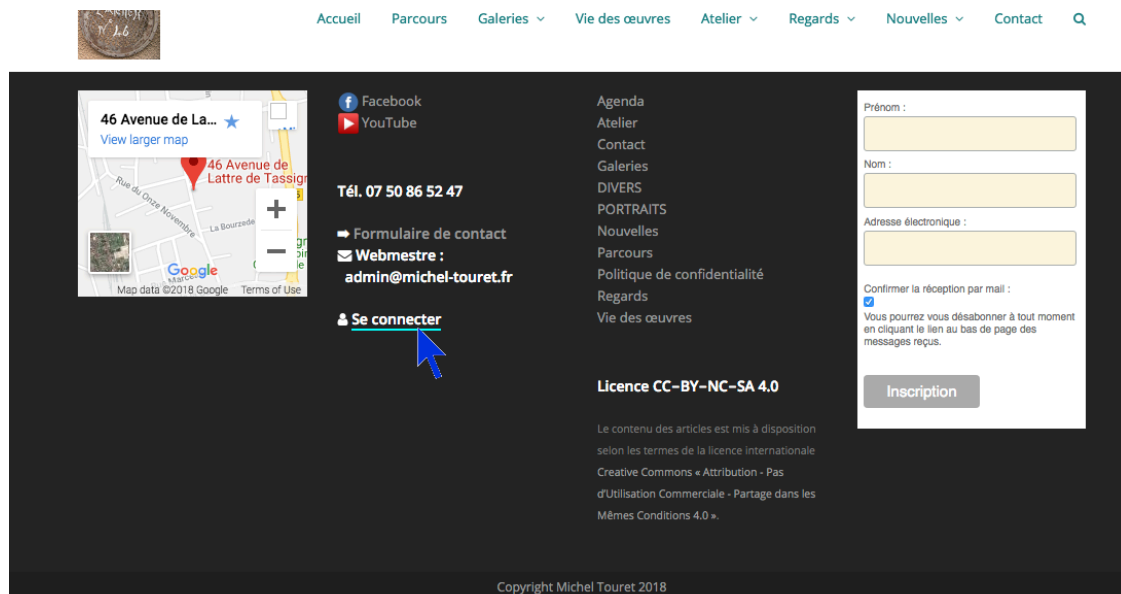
Accueil Parcours Galeries Vie des œuvres Atelier Regards Nouvelles Contact

46 Avenue de La...
View larger map
46 Avenue de Lattre de Tassig
Rue du Onze Novembre
La Bourzede
Google
Map data ©2018 Google Terms of Use

Facebook
YouTube

Tél. 07 50 86 52 47

Formulaire de contact
Webmestre : admin@michel-touret.fr

Se connecter

Agenda
Atelier
Contact
Galeries
DIVERS
PORTRAITS
Nouvelles
Parcours
Politique de confidentialité
Regards
Vie des œuvres

Licence CC-BY-NC-SA 4.0

Le contenu des articles est mis à disposition selon les termes de la licence internationale Creative Commons « Attribution - Pas d'Utilisation Commerciale - Partage dans les Mêmes Conditions 4.0 ».

Prénom :
Nom :
Adresse électronique :
Confirmer la réception par mail :
Vous pourrez vous désabonner à tout moment en cliquant le lien au bas de page des messages reçus.
Inscription

Copyright Michel Touret 2018